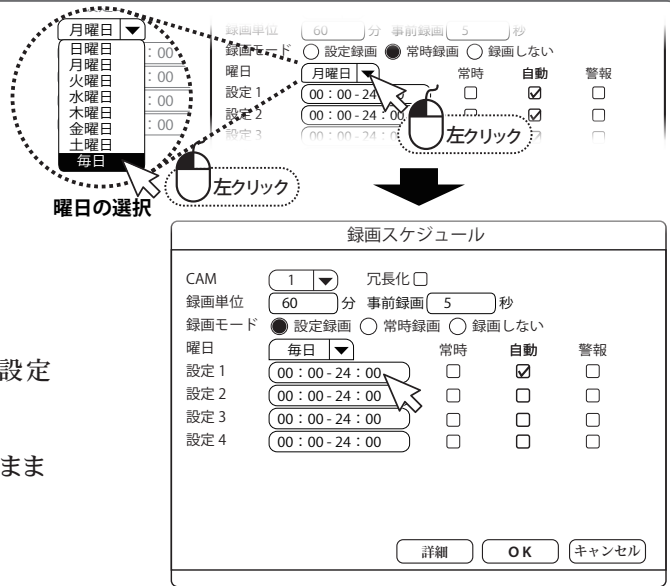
月曜日
日曜日
月曜日
火曜日
水曜日
木曜日
金曜日
土曜日
毎日
:00
:00
:00
:00
:00

曜日の選択

左クリック

録画単位 60 分 事前録画 5 秒
録画モード ○ 設定録画 ● 常時録画 ○ 録画しない
曜日 月曜日
設定 1 00 : 00 - 24
設定 2 00 : 00 - 24 : 00
設定 3 00 : 00 - 24 : 0
常時 自動 警報
☐ ☑ ☐
☐ ☑ ☐

左クリック

録画スケジュール

CAM 1 冗長化 ☐
録画単位 60 分 事前録画 5 秒
録画モード ● 設定録画 ○ 常時録画 ○ 録画しない

| 曜日 | 毎日 | 常時 | 自動 | 警報 |
|---|---|---|---|---|
| 設定 1 | 00 : 00 - 24 : 00 | ☐ | ☑ | ☐ |
| 設定 2 | 00 : 00 - 24 : 00 | ☐ | ☐ | ☐ |
| 設定 3 | 00 : 00 - 24 : 00 | ☐ | ☐ | ☐ |
| 設定 4 | 00 : 00 - 24 : 00 | ☐ | ☐ | ☐ |

詳細 OK キャンセル

設定

まま